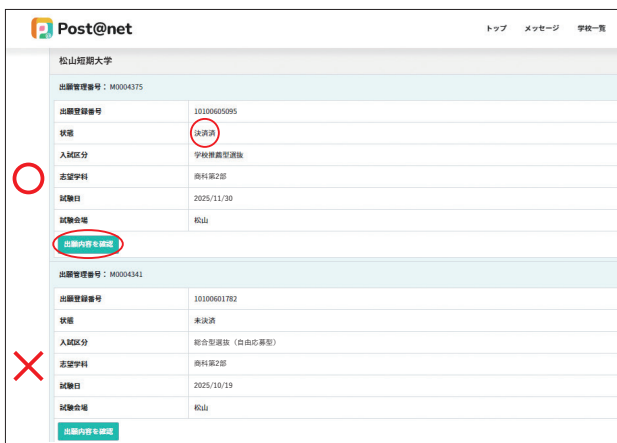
Post@net

トップ　メッセージ　学校一覧

松山短期大学

出願管理番号：M0004375

| | |
|---|---|
| 出願登録番号 | 10100605095 |
| 状態 | 決済済 |
| 入試区分 | 学校推薦型選抜 |
| 志望学科 | 商科第2部 |
| 試験日 | 2025/11/30 |
| 試験会場 | 松山 |

出願内容を確認

出願管理番号：M0004341

| | |
|---|---|
| 出願登録番号 | 10100601782 |
| 状態 | 未決済 |
| 入試区分 | 総合型選抜（自由応募型） |
| 志望学科 | 商科第2部 |
| 試験日 | 2025/10/19 |
| 試験会場 | 松山 |

出願内容を確認